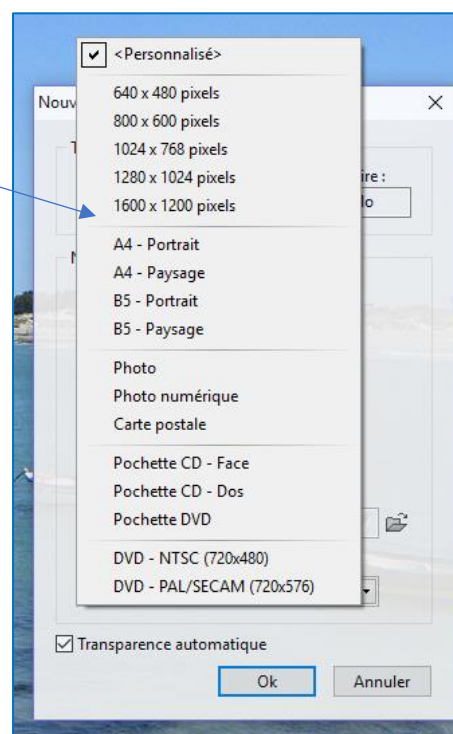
Nouv

<Personnalisé>

640 x 480 pixels
800 x 600 pixels
1024 x 768 pixels
1280 x 1024 pixels
1600 x 1200 pixels

A4 - Portrait
A4 - Paysage
B5 - Portrait
B5 - Paysage

Photo
Photo numérique
Carte postale

Pochette CD - Face
Pochette CD - Dos
Pochette DVD

DVD - NTSC (720x480)
DVD - PAL/SECAM (720x576)

×
ire :
lo

Transparence automatique

Ok
Annuler